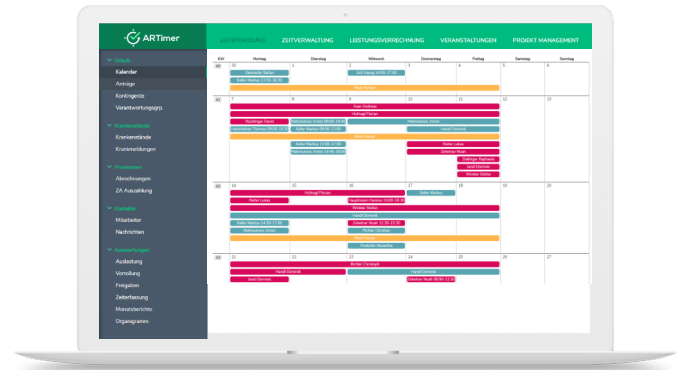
ARTimer

ZEITERFASSUNG ZEITVERWALTUNG LEISTUNGSVERRECHNUNG VERANSTALTUNGEN PROJEKT MANAGEMENT

Urlaub
Kalender
Anträge
Kontingente
Verantwortungsgrp.

Krankenstände
Krankenstände
Krankmeldungen

Provisionen
Abrechnungen
ZA Auszahlung

Kontakte
Mitarbeiter
Nachrichten

Auswertungen
Ausstattung
Vorstellung
Freigaben
Zeiterfassung
Monatsberichte
Organigramm

| KW | Montag | Dienstag | Mittwoch | Donnerstag | Freitag | Samstag | Sonntag |
|---|---|---|---|---|---|---|---|
| | 31 | 1 | 2 | 3 | 4 | 5 | 6 |
| | 7 | 8 | 9 | 10 | 11 | 12 | 13 |
| | 14 | 15 | 16 | 17 | 18 | 19 | 20 |
| | 21 | 22 | 23 | 24 | 25 | 26 | 27 |

Deutsche Stefan
Keller Markus
Sieb Georg
Auer Andreas
Hofnagl Florian
Rieckinger David
Reber Lukas
Zehetner Noah
Gallinger Raphaela
Insel Dominic
Winkler Stefan
Hofnagl Florian
Keller Markus
Reber Lukas
Winkler Stefan
Handl Dominik
Pichler Christian
Prochaska Roswitha
Richter Christoph
Handl Dominik
Handl Dominik
Zehetner Noah